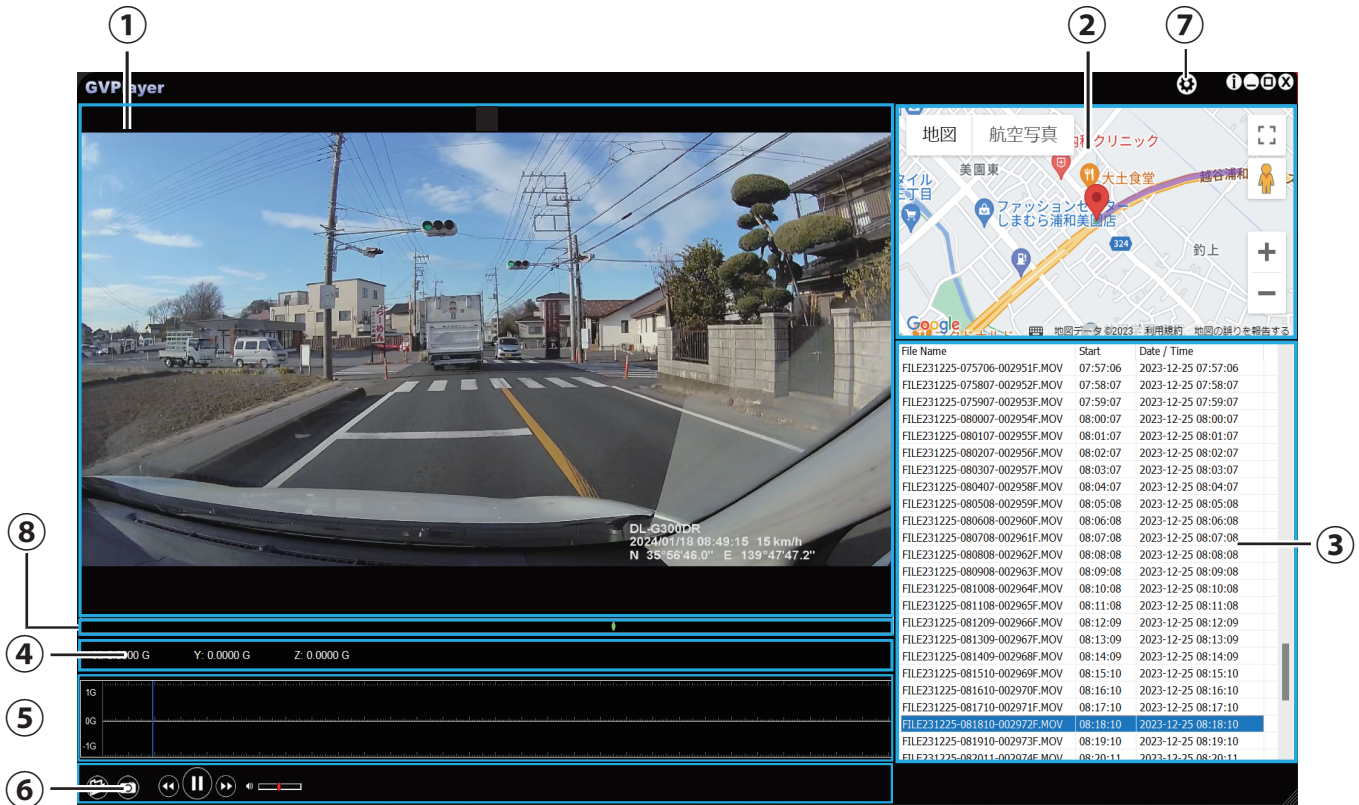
①
②
⑦
GVPlayer
DL-G300DR
2024/01/18 08:49:15 15 km/h
N 35°56'46.0" E 139°47'47.2"
地図
航空写真
クリニック
美園東
大土食堂
越谷浦和
ファッションセンター しまむら浦和美園店
324
釣上
Google
地図データ ©2023 利用規約 地図の誤りを報告する

| File Name | Start | Date / Time |
|---|---|---|
| FILE231225-075706-002951F.MOV | 07:57:06 | 2023-12-25 07:57:06 |
| FILE231225-075807-002952F.MOV | 07:58:07 | 2023-12-25 07:58:07 |
| FILE231225-075907-002953F.MOV | 07:59:07 | 2023-12-25 07:59:07 |
| FILE231225-080007-002954F.MOV | 08:00:07 | 2023-12-25 08:00:07 |
| FILE231225-080107-002955F.MOV | 08:01:07 | 2023-12-25 08:01:07 |
| FILE231225-080207-002956F.MOV | 08:02:07 | 2023-12-25 08:02:07 |
| FILE231225-080307-002957F.MOV | 08:03:07 | 2023-12-25 08:03:07 |
| FILE231225-080407-002958F.MOV | 08:04:07 | 2023-12-25 08:04:07 |
| FILE231225-080508-002959F.MOV | 08:05:08 | 2023-12-25 08:05:08 |
| FILE231225-080608-002960F.MOV | 08:06:08 | 2023-12-25 08:06:08 |
| FILE231225-080708-002961F.MOV | 08:07:08 | 2023-12-25 08:07:08 |
| FILE231225-080808-002962F.MOV | 08:08:08 | 2023-12-25 08:08:08 |
| FILE231225-080908-002963F.MOV | 08:09:08 | 2023-12-25 08:09:08 |
| FILE231225-081008-002964F.MOV | 08:10:08 | 2023-12-25 08:10:08 |
| FILE231225-081108-002965F.MOV | 08:11:08 | 2023-12-25 08:11:08 |
| FILE231225-081209-002966F.MOV | 08:12:09 | 2023-12-25 08:12:09 |
| FILE231225-081309-002967F.MOV | 08:13:09 | 2023-12-25 08:13:09 |
| FILE231225-081409-002968F.MOV | 08:14:09 | 2023-12-25 08:14:09 |
| FILE231225-081510-002969F.MOV | 08:15:10 | 2023-12-25 08:15:10 |
| FILE231225-081610-002970F.MOV | 08:16:10 | 2023-12-25 08:16:10 |
| FILE231225-081710-002971F.MOV | 08:17:10 | 2023-12-25 08:17:10 |
| FILE231225-081810-002972F.MOV | 08:18:10 | 2023-12-25 08:18:10 |
| FILE231225-081910-002973F.MOV | 08:19:10 | 2023-12-25 08:19:10 |
| FILE231225-082011-002974F.MOV | 08:20:11 | 2023-12-25 08:20:11 |

③
⑧
④
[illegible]00 G Y: 0.0000 G Z: 0.0000 G
⑤
1G
0G
-1G
⑥